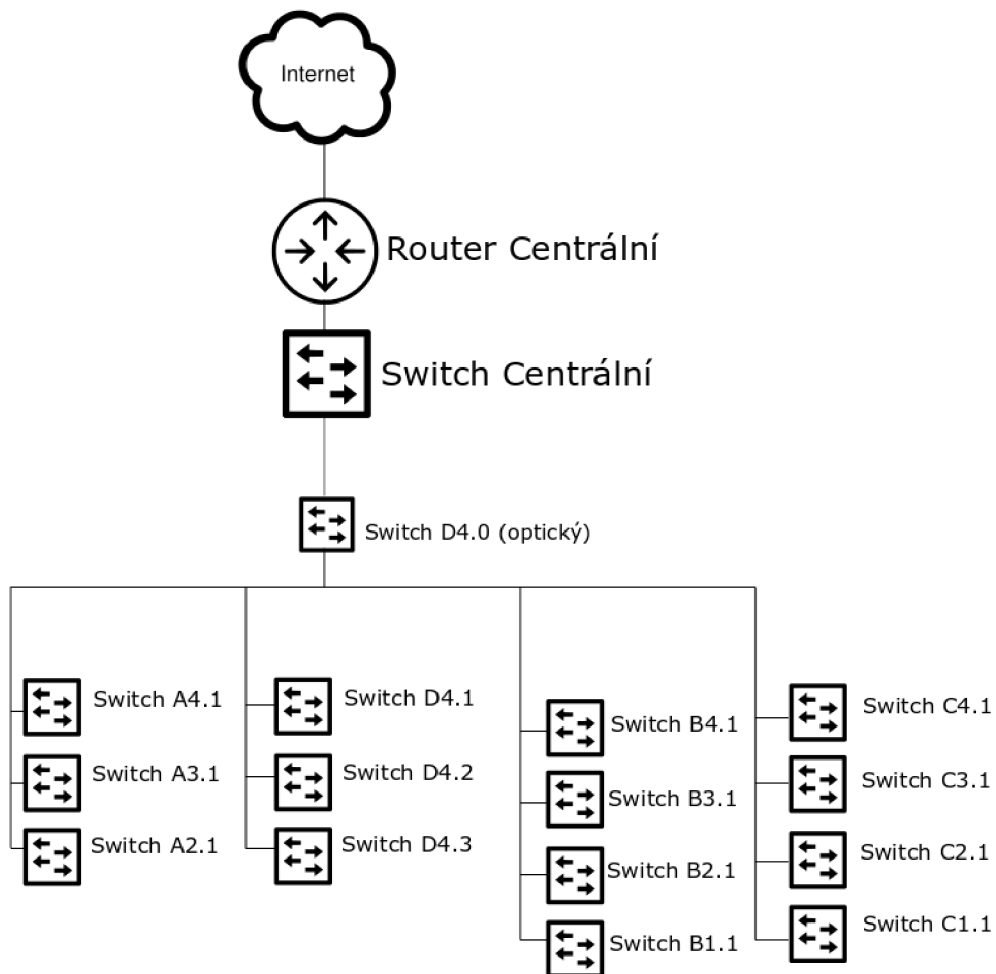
Internet

Router Centrální

Switch Centrální

Switch D4.0 (optický)

Switch A4.1
Switch A3.1
Switch A2.1

Switch D4.1
Switch D4.2
Switch D4.3

Switch B4.1
Switch B3.1
Switch B2.1
Switch B1.1

Switch C4.1
Switch C3.1
Switch C2.1
Switch C1.1